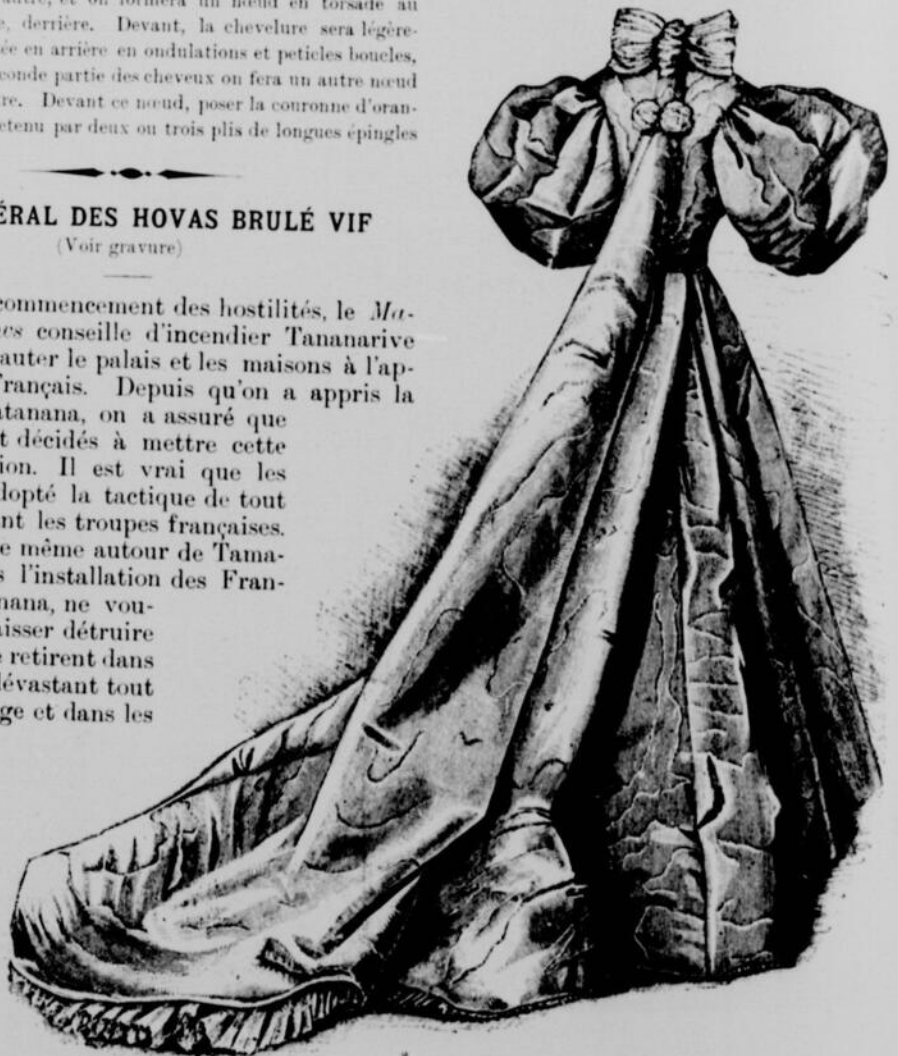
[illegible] et on formera un nœud en torsade au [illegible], derrière. Devant, la chevelure sera légère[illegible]ée en arrière en ondulations et peticles boucles, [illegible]conde partie des cheveux on fera un autre nœud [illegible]re. Devant ce nœud, poser la couronne d'oran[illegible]etenu par deux ou trois plis de longues épingles

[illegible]ÉRAL DES HOVAS BRULÉ VIF
(Voir gravure)

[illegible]commencement des hostilités, le *Ma-*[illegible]*es* conseille d'incendier Tananarive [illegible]auter le palais et les maisons à l'ap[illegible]Français. Depuis qu'on a appris la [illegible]atanana, on a assuré que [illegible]t décidés à mettre cette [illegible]ion. Il est vrai que les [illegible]dopté la tactique de tout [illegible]nt les troupes françaises. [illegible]e même autour de Tama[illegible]s l'installation des Fran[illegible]nana, ne vou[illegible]aisser détruire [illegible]e retirent dans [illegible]dévastant tout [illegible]ge et dans les